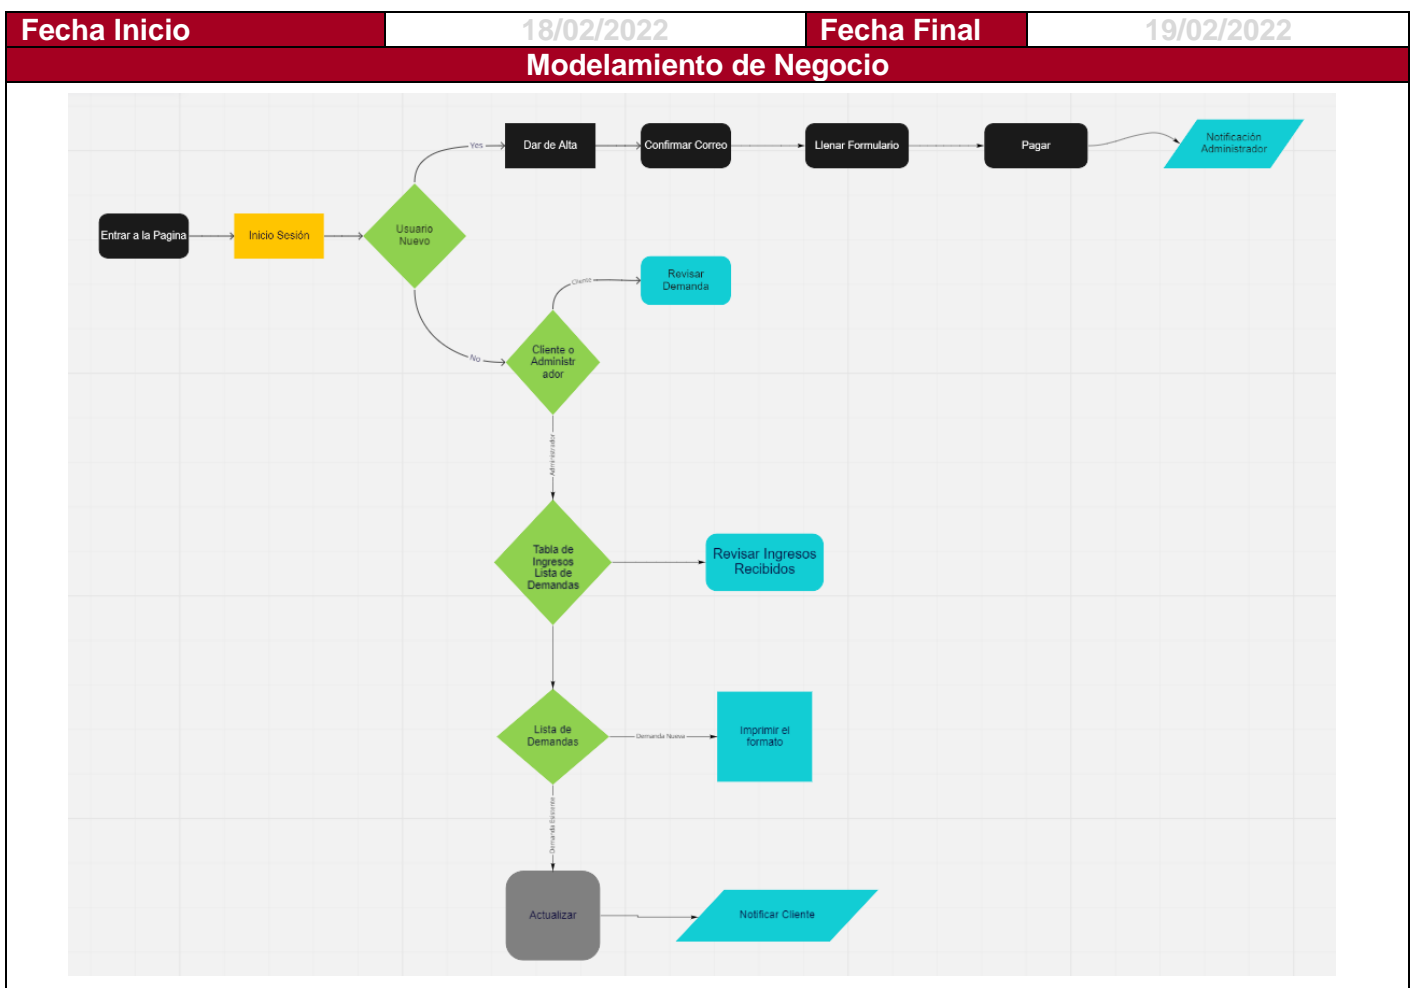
| Fecha Inicio | 18/02/2022 | Fecha Final | 19/02/2022 |
|---|---|---|---|

Modelamiento de Negocio

Entrar a la Pagina
Inicio Sesión
Usuario Nuevo
Yes
Dar de Alta
Confirmar Correo
Llenar Formulario
Pagar
Notificación Administrador
No
Cliente o Administr ador
Cliente
Revisar Demanda
Administrador
Tabla de Ingresos Lista de Demandas
Revisar Ingresos Recibidos
Lista de Demandas
Demanda Nueva
Imprimir el formato
Demanda Existente
Actualizar
Notificar Cliente